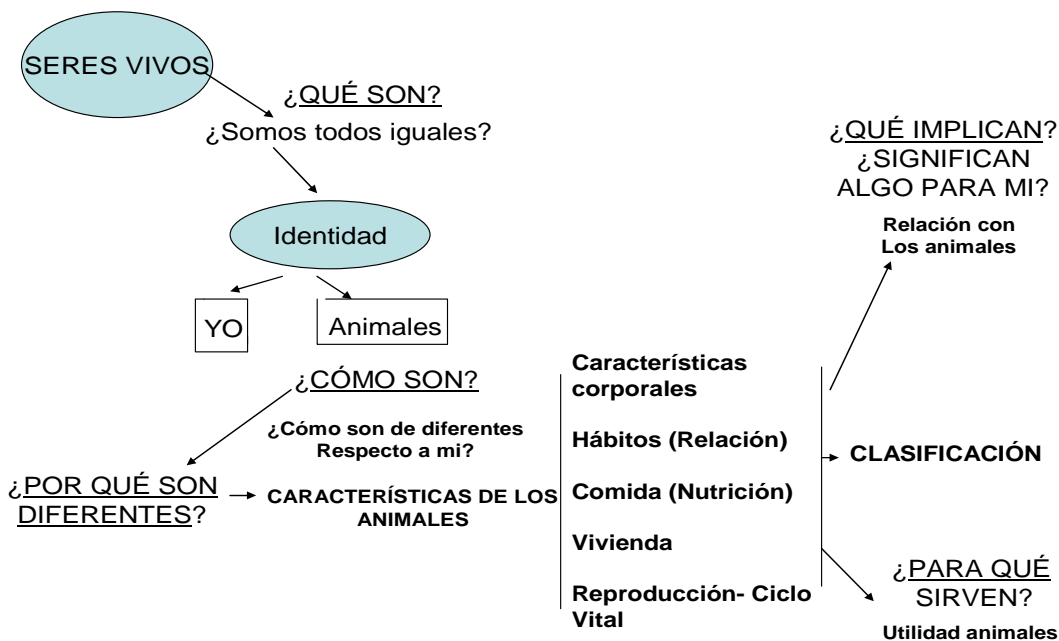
SERES VIVOS

¿QUÉ SON?
¿Somos todos iguales?

Identidad

YO

Animales

¿CÓMO SON?

¿Cómo son de diferentes
Respecto a mi?

¿POR QUÉ SON DIFERENTES?

CARACTERÍSTICAS DE LOS ANIMALES

Características corporales

Hábitos (Relación)

Comida (Nutrición)

Vivienda

Reproducción- Ciclo Vital

CLASIFICACIÓN

¿QUÉ IMPLICAN?
¿SIGNIFICAN ALGO PARA MI?

Relación con
Los animales

¿PARA QUÉ SIRVEN?

Utilidad animales